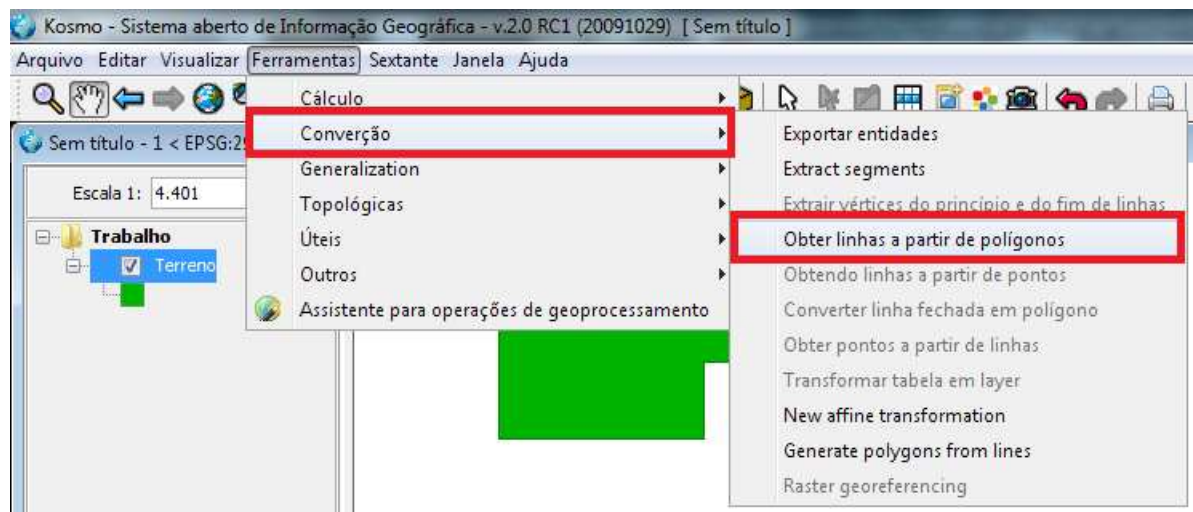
Kosmo - Sistema aberto de Informação Geográfica - v.2.0 RC1 (20091029) [ Sem título ]

Arquivo Editar Visualizar Ferramentas Sextante Janela Ajuda

Sem título - 1 < EPSG:2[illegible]

Escala 1: 4.401

Trabalho
Terreno

Cálculo
Converção
Generalization
Topológicas
Úteis
Outros
Assistente para operações de geoprocessamento

Exportar entidades
Extract segments
Extrair vértices do princípio e do fim de linhas
Obter linhas a partir de polígonos
Obtendo linhas a partir de pontos
Converter linha fechada em polígono
Obter pontos a partir de linhas
Transformar tabela em layer
New affine transformation
Generate polygons from lines
Raster georeferencing